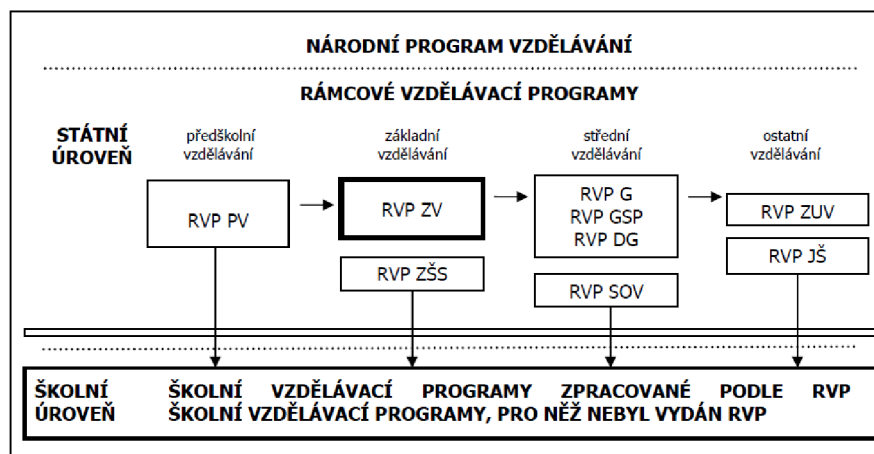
NÁRODNÍ PROGRAM VZDĚLÁVÁNÍ

RÁMCOVÉ VZDĚLÁVACÍ PROGRAMY

STÁTNÍ ÚROVEŇ

předškolní vzdělávání

RVP PV

základní vzdělávání

RVP ZV

RVP ZŠS

střední vzdělávání

RVP G
RVP GSP
RVP DG

RVP SOV

ostatní vzdělávání

RVP ZUV

RVP JŠ

ŠKOLNÍ ÚROVEŇ

ŠKOLNÍ VZDĚLÁVACÍ PROGRAMY ZPRACOVANÉ PODLE RVP
ŠKOLNÍ VZDĚLÁVACÍ PROGRAMY, PRO NĚŽ NEBYL VYDÁN RVP